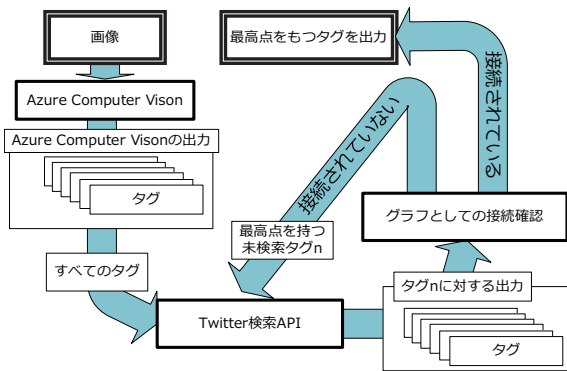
画像

Azure Computer Vison

Azure Computer Visonの出力

タグ

すべてのタグ

最高点をもつタグを出力

接続されている

接続されていない

最高点を持つ未検索タグn

グラフとしての接続確認

Twitter検索API

タグnに対する出力

タグ